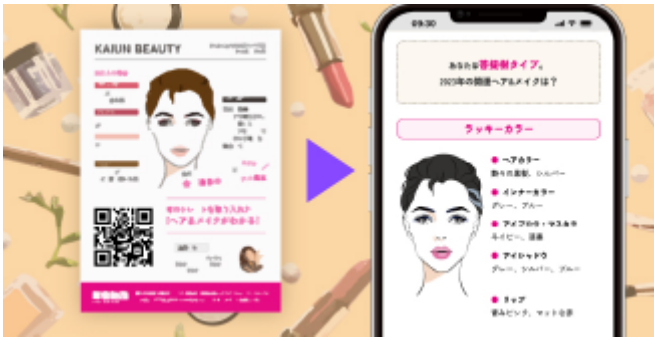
KAIUN BEAUTY

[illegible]

09:30

あなたは容模樹タイプ。
2023年の開運ヘアメイクは？

ラッキーカラー

ヘアカラー
黒めの茶髪、シルバー

インナーカラー
グレー、ブルー

アイブロウ・マスカラ
ネイビー、濃茶

アイシャドウ
グレー、シルバー、ブルー

リップ
青みピンク、マット全般